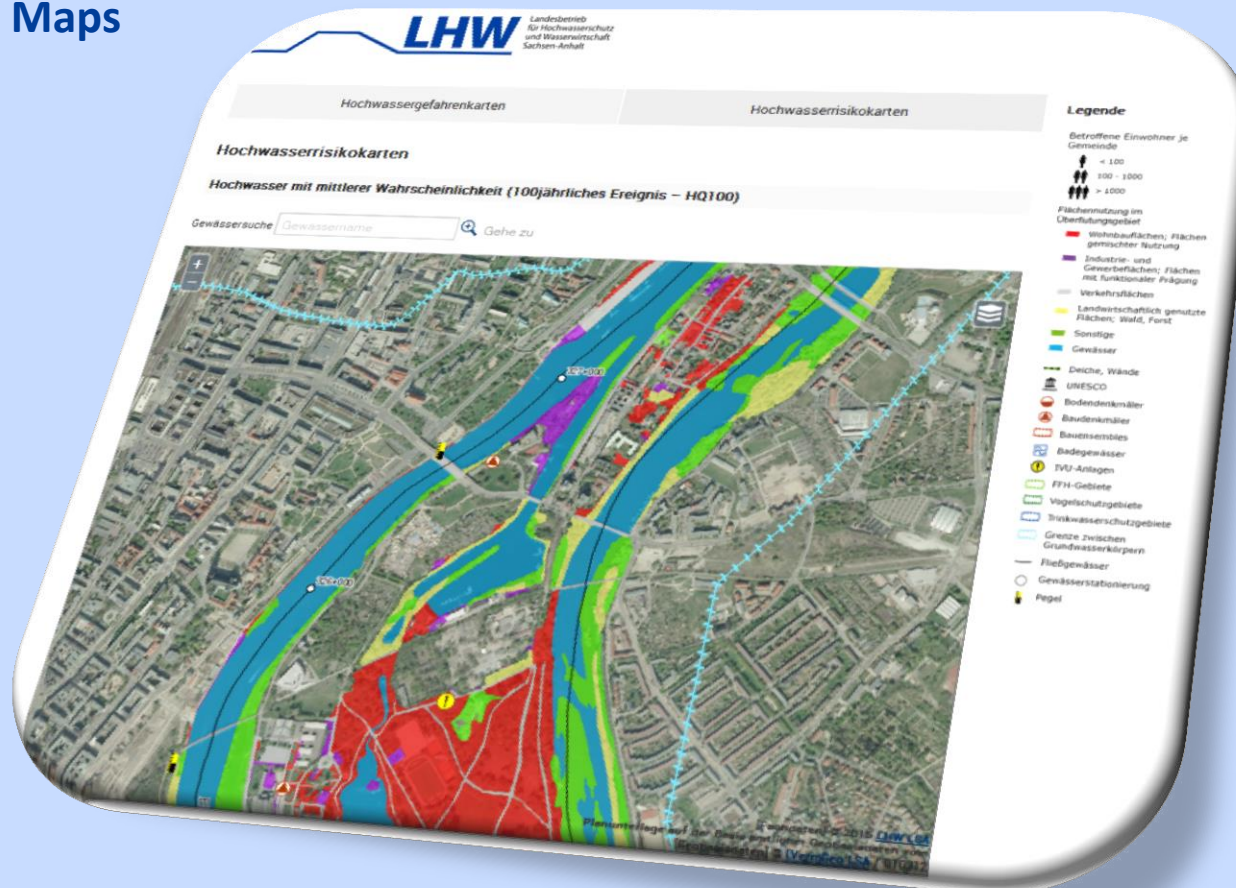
Maps

LHW Landesbetrieb für Hochwasserschutz und Wasserwirtschaft Sachsen-Anhalt

Hochwassergefahrenkarten

Hochwasserrisikokarten

Hochwasserrisikokarten

Hochwasser mit mittlerer Wahrscheinlichkeit (100jährliches Ereignis – HQ100)

Gewässersuche Gewässername Gehe zu

+
−

322+000

320+000

Planunterlage auf der Basis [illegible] © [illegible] 2015 LHW LSA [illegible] GeoBasis-DE / LVermGeo LSA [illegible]

Legende

Betroffene Einwohner je Gemeinde
< 100
100 - 1000
> 1000

Flächennutzung im Überflutungsgebiet
Wohnbauflächen; Flächen gemischter Nutzung
Industrie- und Gewerbeflächen; Flächen mit funktionaler Prägung
Verkehrsflächen
Landwirtschaftlich genutzte Flächen; Wald, Forst
Sonstige
Gewässer

Deiche, Wände
UNESCO
Bodendenkmäler
Baudenkmäler
Bauensembles
Badegewässer
IVU-Anlagen
FFH-Gebiete
Vogelschutzgebiete
Trinkwasserschutzgebiete
Grenze zwischen Grundwasserkörpern
Fließgewässer
Gewässerstationierung
Pegel